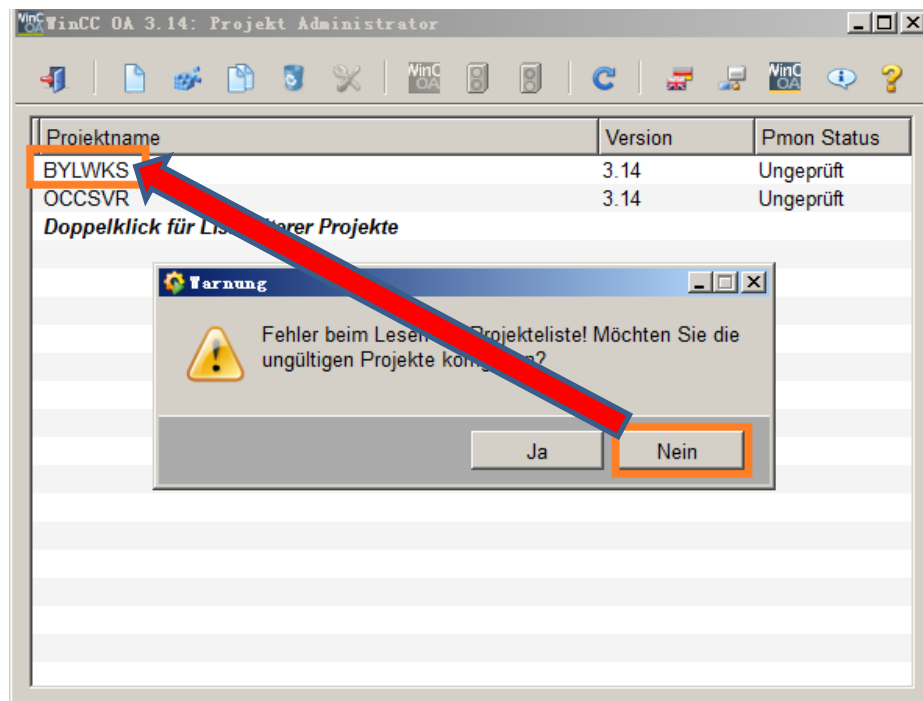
WinCC OA 3.14: Projekt Administrator

WinCC OA

WinCC OA

| Projektname | Version | Pmon Status |
|---|---|---|
| BYLWKS | 3.14 | Ungeprüft |
| OCCSVR | 3.14 | Ungeprüft |
| Doppelklick für Lis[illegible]terer Projekte | | |

Warnung

Fehler beim Lesen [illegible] Projekteliste! Möchten Sie die ungültigen Projekte ko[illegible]n?

Ja

Nein